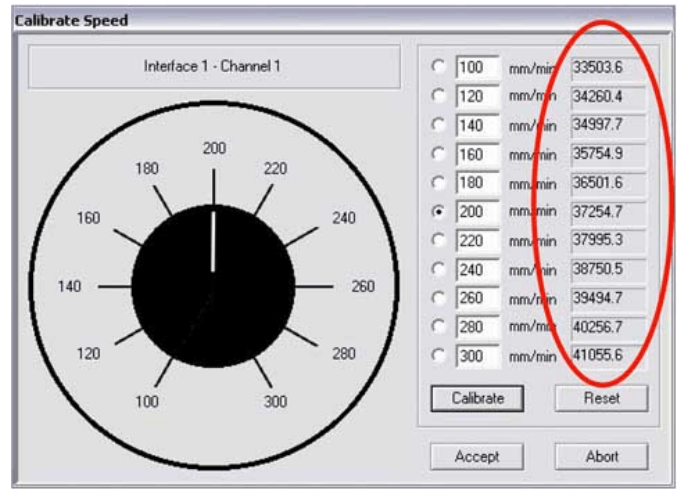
Calibrate Speed

Interface 1 - Channel 1

200
220
240
260
280
300
100
120
140
160
180

| | | | |
|---|---|---|---|
| ○ | 100 | mm/min | 33503.6 |
| ○ | 120 | mm/min | 34260.4 |
| ○ | 140 | mm/min | 34997.7 |
| ○ | 160 | mm/min | 35754.9 |
| ○ | 180 | mm/min | 36501.6 |
| ● | 200 | mm/min | 37254.7 |
| ○ | 220 | mm/min | 37995.3 |
| ○ | 240 | mm/min | 38750.5 |
| ○ | 260 | mm/min | 39494.7 |
| ○ | 280 | mm/min | 40256.7 |
| ○ | 300 | mm/min | 41055.6 |

Calibrate
Reset

Accept
Abort